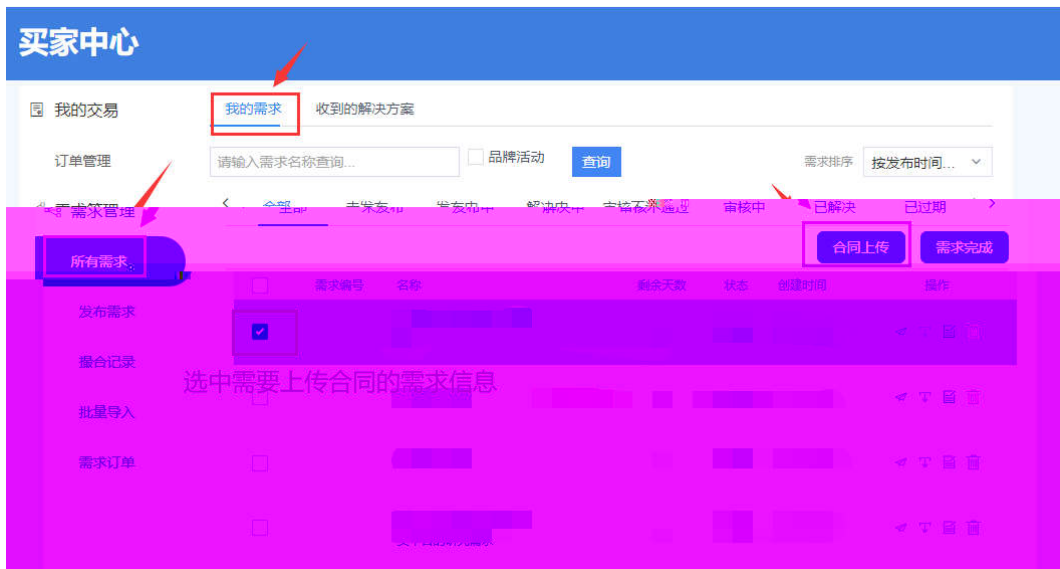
买家中心

我的交易
订单管理
需求管理
所有需求
发布需求
撮合记录
批量导入
需求订单

我的需求 收到的解决方案

请输入需求名称查询...
品牌活动
查询
需求排序 按发布时间...

全部 未发布 发布中 解决中 审核不通过 审核中 已解决 已过期

合同上传 需求完成

需求编号 名称 剩余天数 状态 创建时间 操作

选中需要上传合同的需求信息